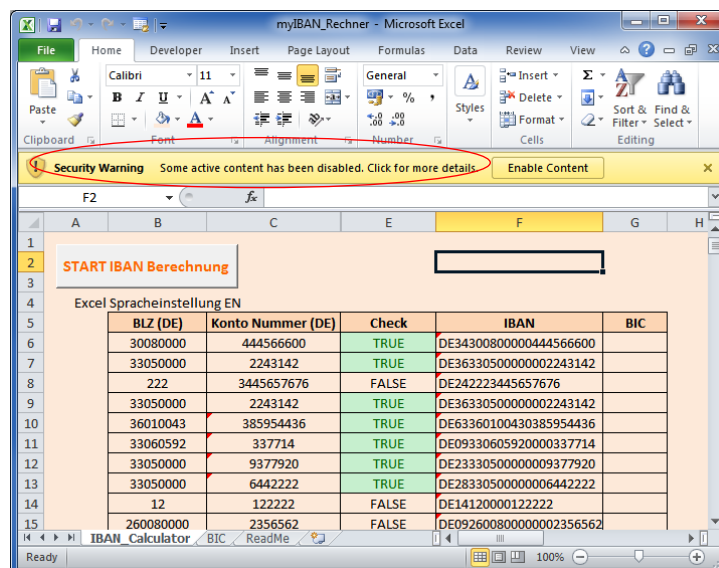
myIBAN_Rechner - Microsoft Excel

File Home Developer Insert Page Layout Formulas Data Review View

Paste
Clipboard
Calibri 11
B I U A A
Font
Alignment
General
$ % ,
.00 .0
Number
Styles
Insert
Delete
Format
Cells
Σ
Sort & Filter
Find & Select
Editing

Security Warning Some active content has been disabled. Click for more details. Enable Content

F2 $f_x$

| | A | B | C | E | F | G | H |
|---|---|---|---|---|---|---|---|
| 1 | | | | | | | |
| 2 | START IBAN Berechnung | | | | | | |
| 3 | | | | | | | |
| 4 | Excel Spracheinstellung EN | | | | | | |
| 5 | | BLZ (DE) | Konto Nummer (DE) | Check | IBAN | BIC | |
| 6 | | 30080000 | 444566600 | TRUE | DE34300800000444566600 | | |
| 7 | | 33050000 | 2243142 | TRUE | DE36330500000002243142 | | |
| 8 | | 222 | 3445657676 | FALSE | DE24222344565767 6 | | |
| 9 | | 33050000 | 2243142 | TRUE | DE36330500000002243142 | | |
| 10 | | 36010043 | 385954436 | TRUE | DE63360100430385954436 | | |
| 11 | | 33060592 | 337714 | TRUE | DE09330605920000337714 | | |
| 12 | | 33050000 | 9377920 | TRUE | DE23330500000009377920 | | |
| 13 | | 33050000 | 6442222 | TRUE | DE28330500000006442222 | | |
| 14 | | 12 | 122222 | FALSE | DE14120000122222 | | |
| 15 | | 260080000 | 2356562 | FALSE | DE09260080000002356562 | | |

IBAN_Calculator BIC ReadMe

Ready 100%